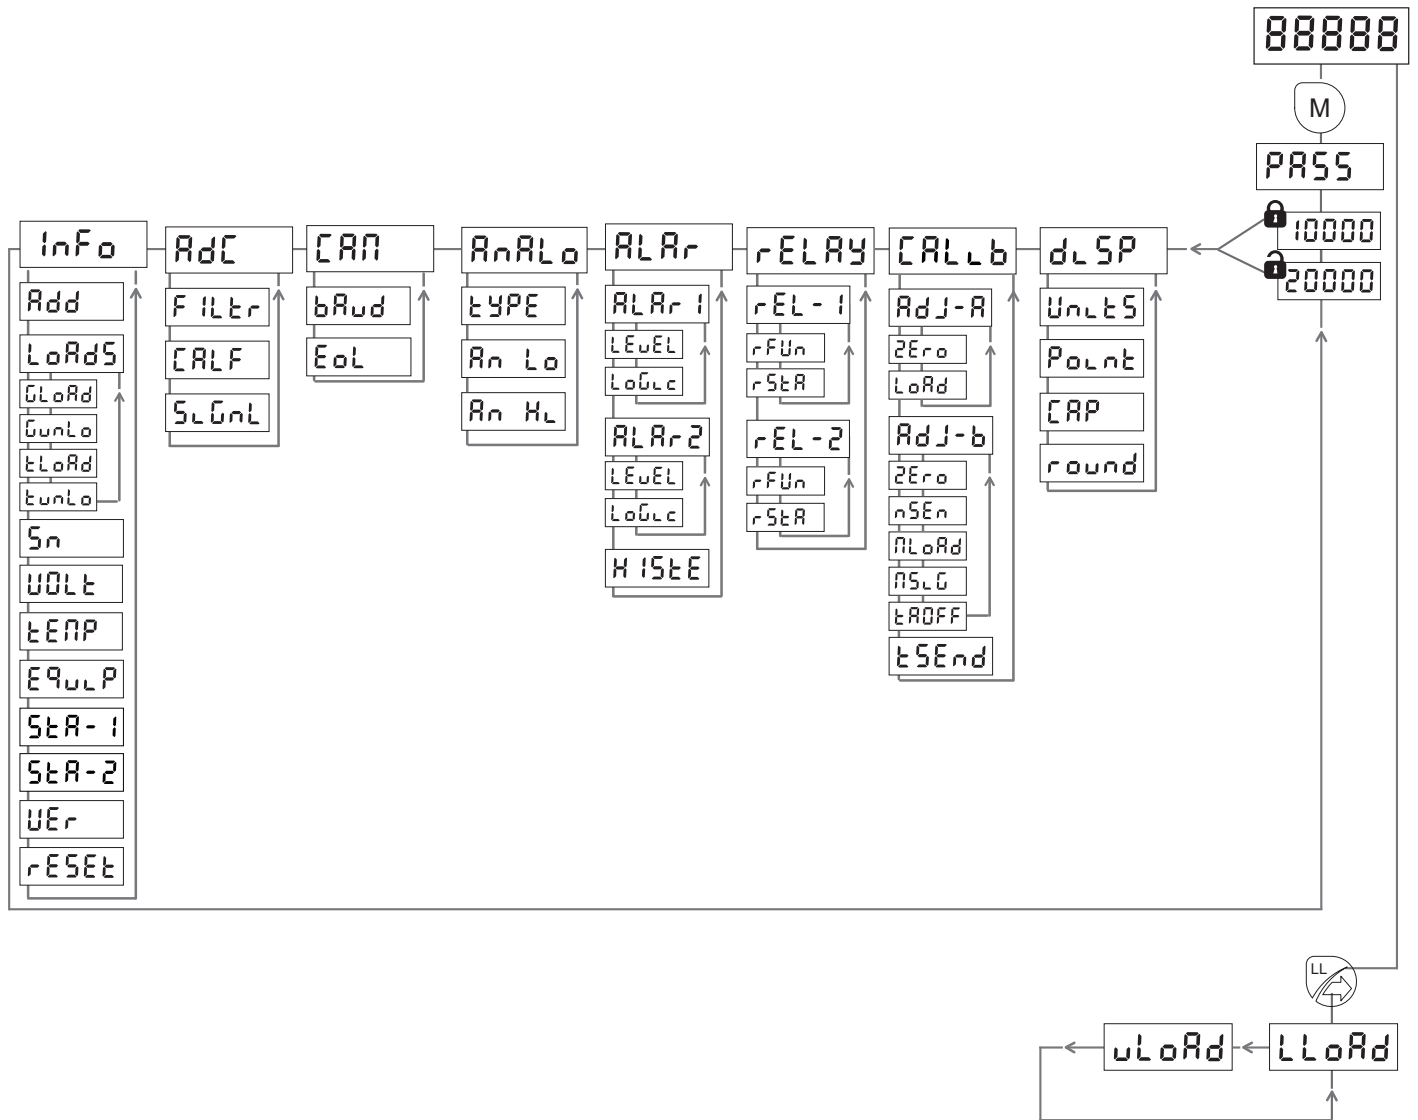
88888

M

PASS

10000

20000

InFo

Add

LoAdS

GLoAd

Gunlo

tLoAd

tunLo

Sn

UOLt

tEMP

EquiP

StA-1

StA-2

UEr

rESEt

AdC

FILtr

CALF

SiGnL

CAN

bAud

EoL

AnALo

tYPE

An Lo

An Hi

ALAr

ALAr1

LEuEL

LoGic

ALAr2

LEuEL

LoGic

HIStE

rELAY

rEL-1

rFUn

rStA

rEL-2

rFUn

rStA

CALib

AdJ-A

ZEro

LoAd

AdJ-b

ZEro

nSEn

MLoAd

MSiG

tAOFF

tSEnd

diSP

UnitS

Point

CAP

round

LL

uLoAd

LLoAd